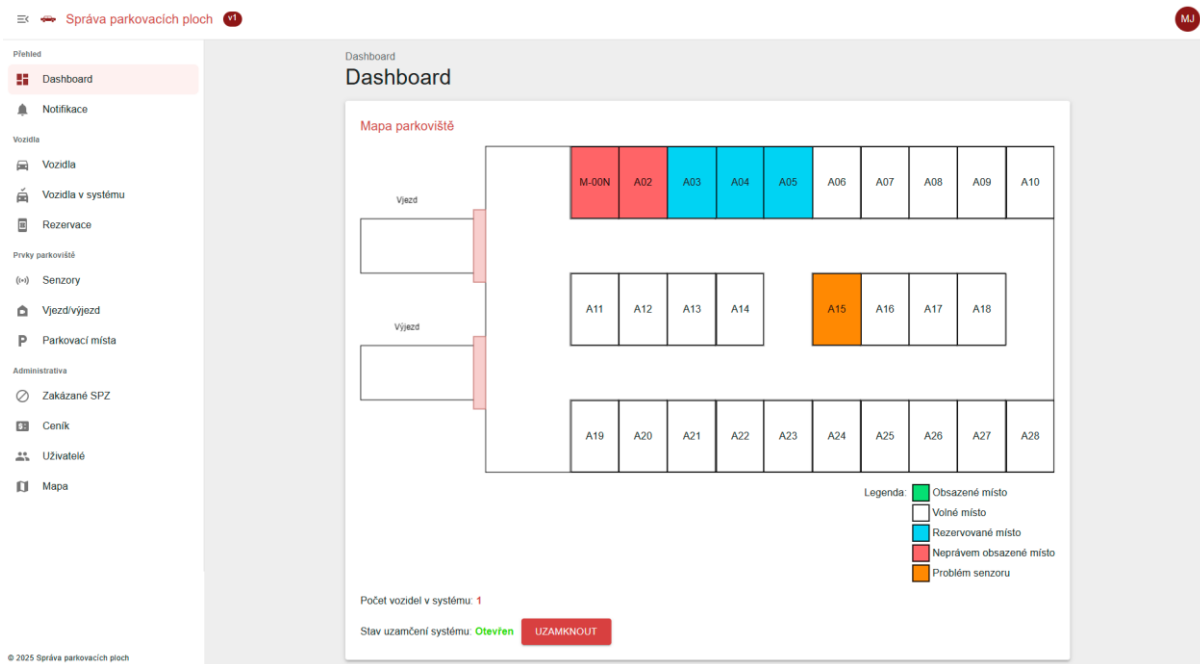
Správa parkovacích ploch v1

MJ

Přehled
Dashboard
Notifikace
Vozidla
Vozidla
Vozidla v systému
Rezervace
Prvky parkoviště
Senzory
Vjezd/výjezd
Parkovací místa
Administrativa
Zakázané SPZ
Ceník
Uživatelé
Mapa

© 2025 Správa parkovacích ploch

Dashboard
Dashboard

Mapa parkoviště

Vjezd
Výjezd

| M-00N | A02 | A03 | A04 | A05 | A06 | A07 | A08 | A09 | A10 |
|---|---|---|---|---|---|---|---|---|---|

| A11 | A12 | A13 | A14 | A15 | A16 | A17 | A18 |
|---|---|---|---|---|---|---|---|

| A19 | A20 | A21 | A22 | A23 | A24 | A25 | A26 | A27 | A28 |
|---|---|---|---|---|---|---|---|---|---|

Legenda: Obsazené místo
Volné místo
Rezervované místo
Neprávem obsazené místo
Problém senzoru

Počet vozidel v systému: 1

Stav uzamčení systému: Otevřen UZAMKNOUT